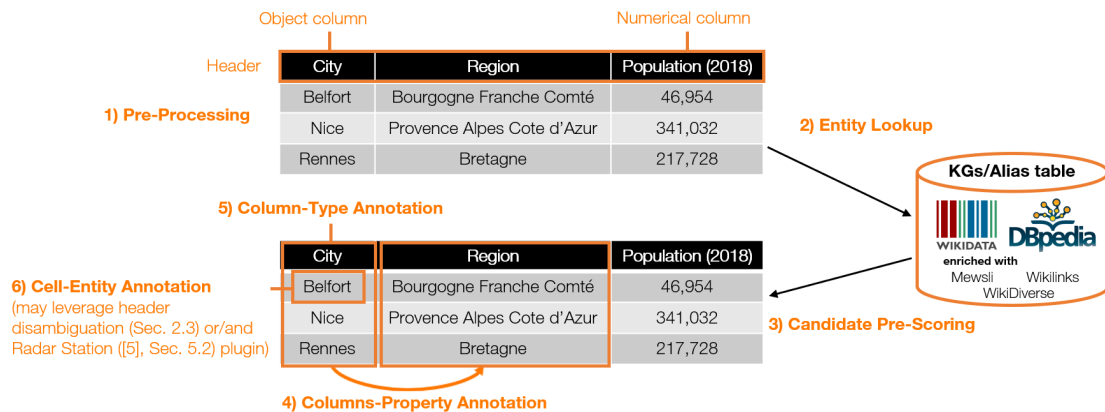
Object column

Numerical column

Header

| City | Region | Population (2018) |
|---|---|---|
| Belfort | Bourgogne Franche Comté | 46,954 |
| Nice | Provence Alpes Cote d'Azur | 341,032 |
| Rennes | Bretagne | 217,728 |

1) Pre-Processing

2) Entity Lookup

KGs/Alias table

WIKIDATA

DBpedia

enriched with

Mewsli

Wikilinks

WikiDiverse

5) Column-Type Annotation

| City | Region | Population (2018) |
|---|---|---|
| Belfort | Bourgogne Franche Comté | 46,954 |
| Nice | Provence Alpes Cote d'Azur | 341,032 |
| Rennes | Bretagne | 217,728 |

6) Cell-Entity Annotation (may leverage header disambiguation (Sec. 2.3) or/and Radar Station ([5], Sec. 5.2) plugin)

3) Candidate Pre-Scoring

4) Columns-Property Annotation